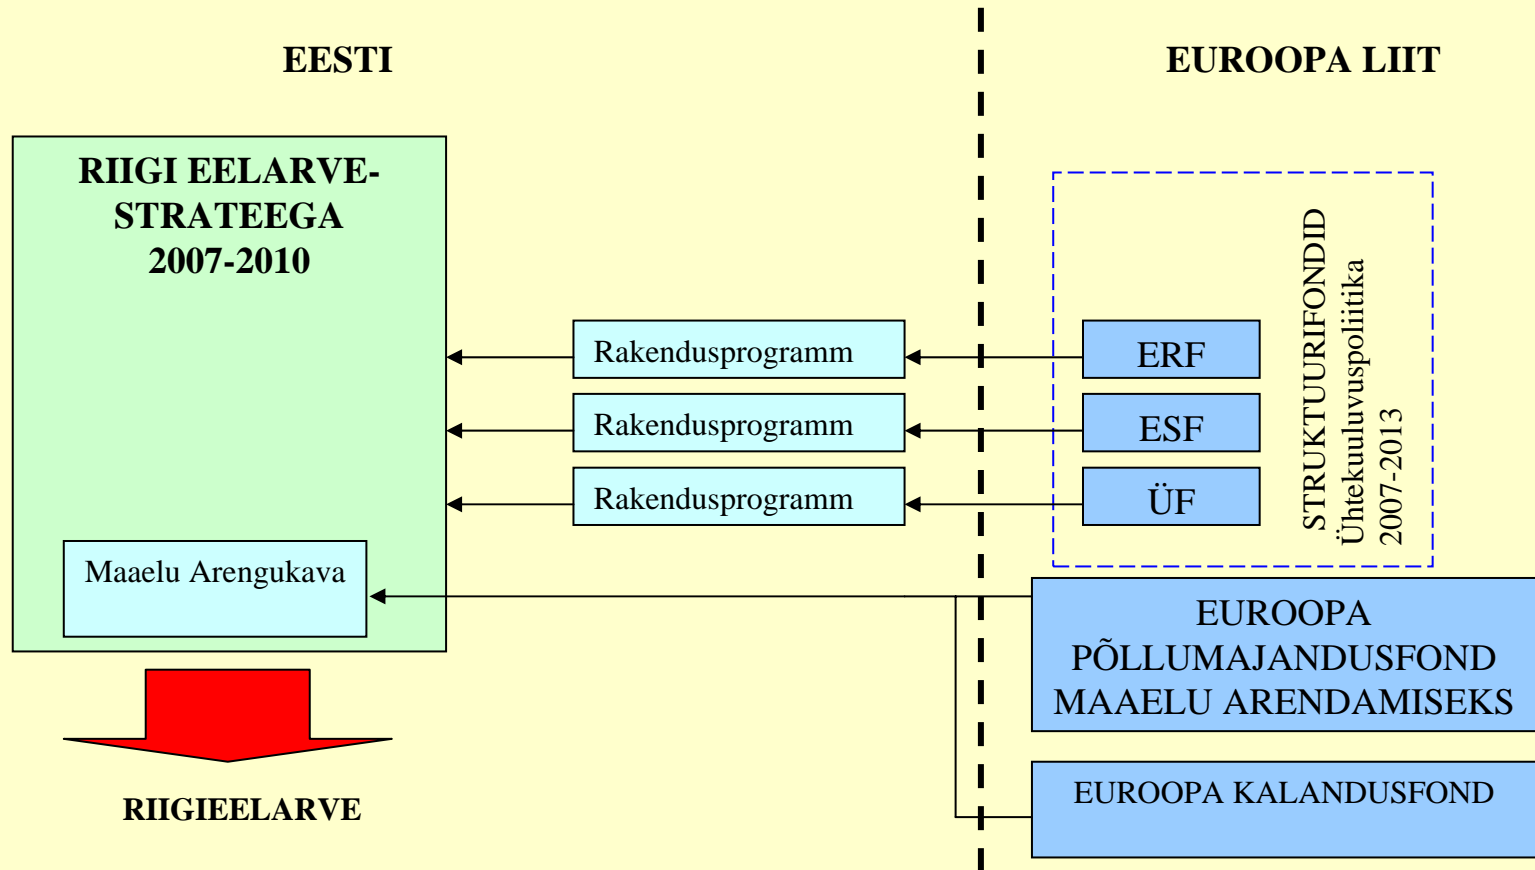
EESTI

EUROOPA LIIT

RIIGI EELARVE-STRATEEGA 2007-2010

Rakendusprogramm

Rakendusprogramm

Rakendusprogramm

ERF

ESF

ÜF

STRUKTUURIFONDID
Ühtekuuluvuspoliitika
2007-2013

Maaelu Arengukava

EUROOPA PÕLLUMAJANDUSFOND MAAELU ARENDAMISEKS

EUROOPA KALANDUSFOND

RIIGIEELARVE